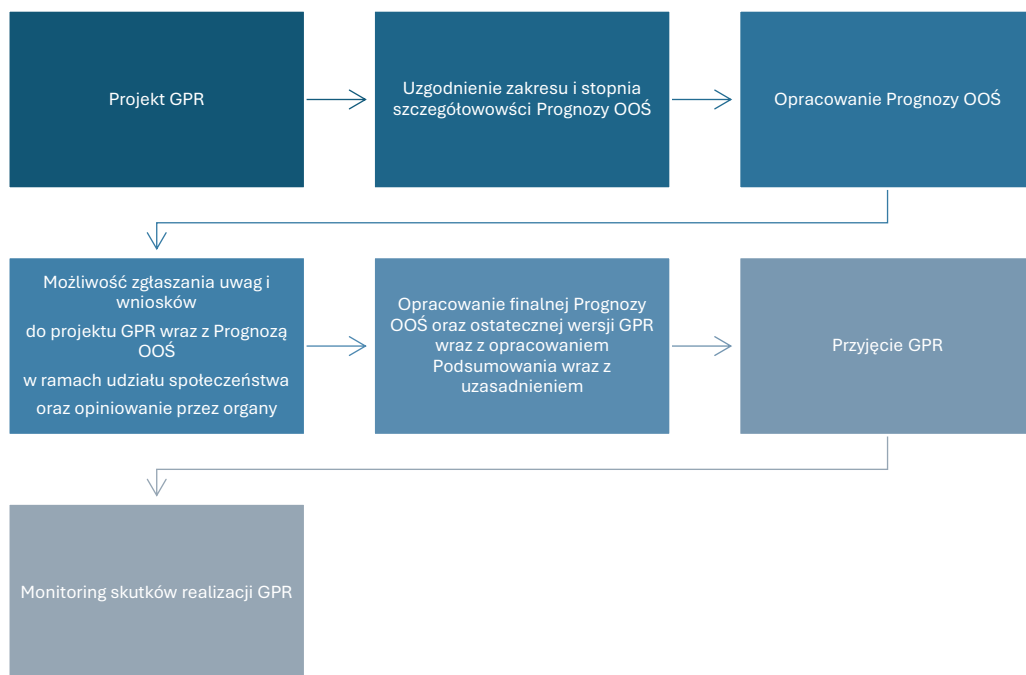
Projekt GPR

Uzgodnienie zakresu i stopnia szczegółowości Prognozy OOŚ

Opracowanie Prognozy OOŚ

Możliwość zgłaszania uwag i wniosków

do projektu GPR wraz z Prognozą OOŚ

w ramach udziału społeczeństwa

oraz opiniowanie przez organy

Opracowanie finalnej Prognozy OOŚ oraz ostatecznej wersji GPR wraz z opracowaniem Podsumowania wraz z uzasadnieniem

Przyjęcie GPR

Monitoring skutków realizacji GPR